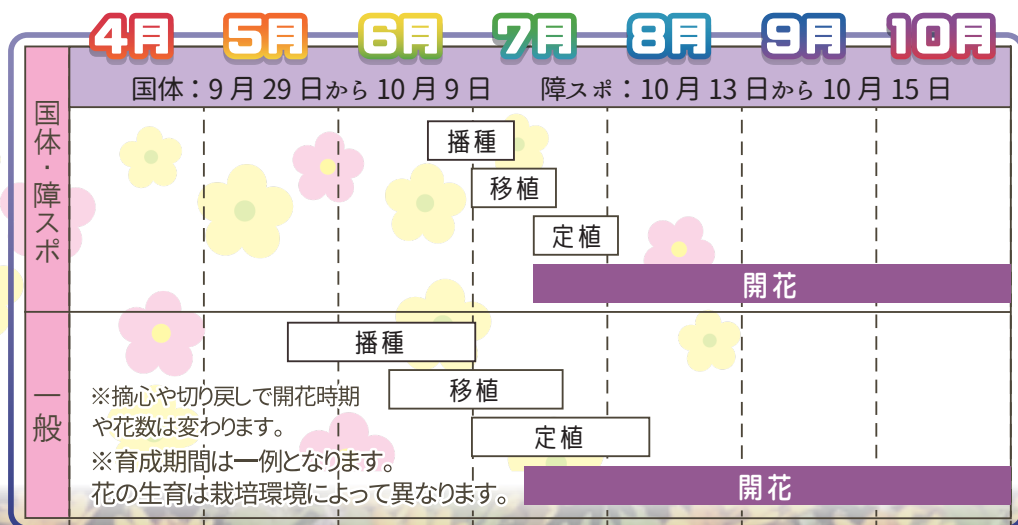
4月 5月 6月 7月 8月 9月 10月

国体：9 月 29 日から 10 月 9 日　障スポ：10 月 13 日から 10 月 15 日

国体・障スポ

播種

移植

定植

開花

一般

播種

※摘心や切り戻しで開花時期や花数は変わります。

移植

定植

※育成期間は一例となります。花の生育は栽培環境によって異なります。

開花